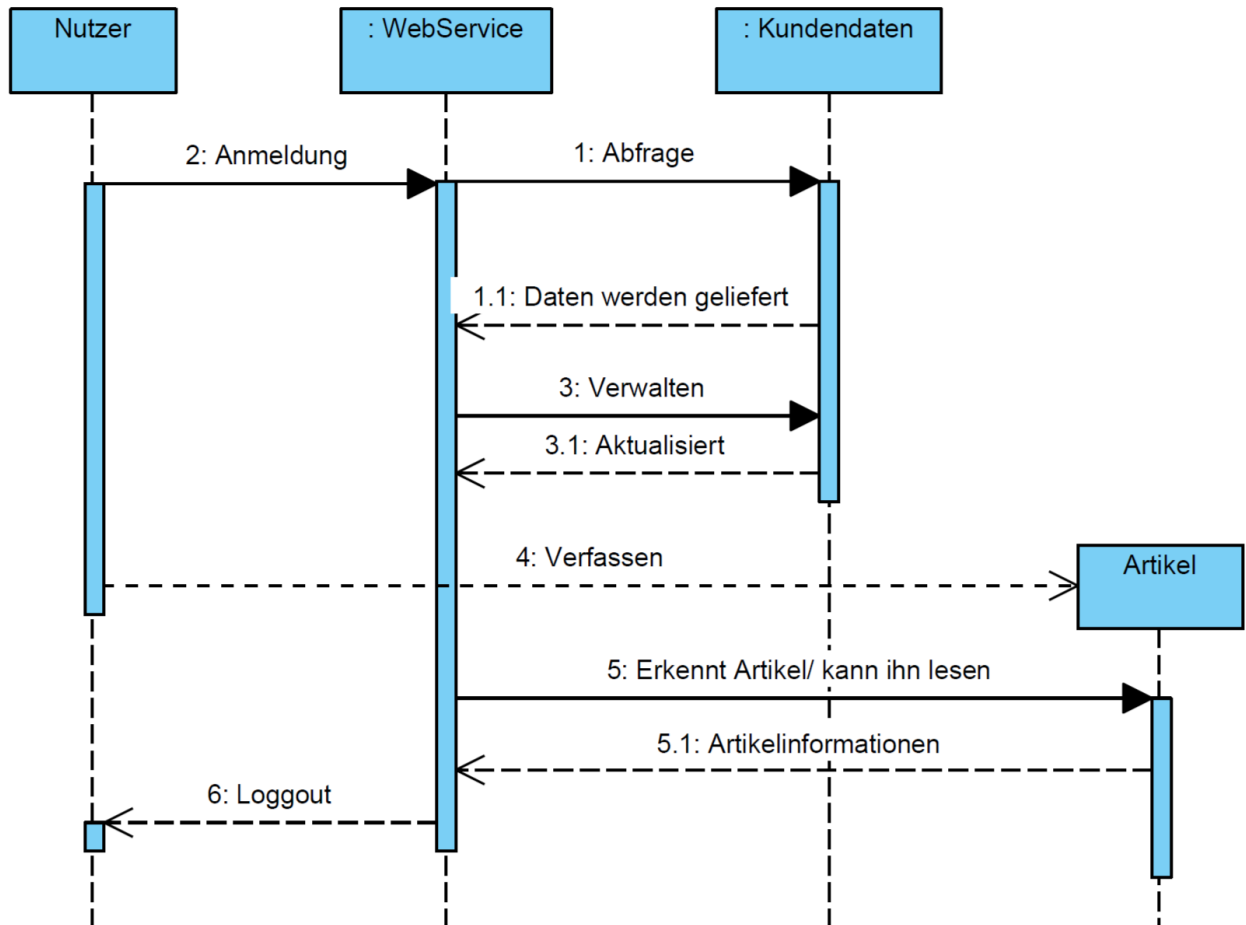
Nutzer

: WebService

: Kundendaten

2: Anmeldung

1: Abfrage

1.1: Daten werden geliefert

3: Verwalten

3.1: Aktualisiert

4: Verfassen

Artikel

5: Erkennt Artikel/ kann ihn lesen

5.1: Artikelinformationen

6: Loggout